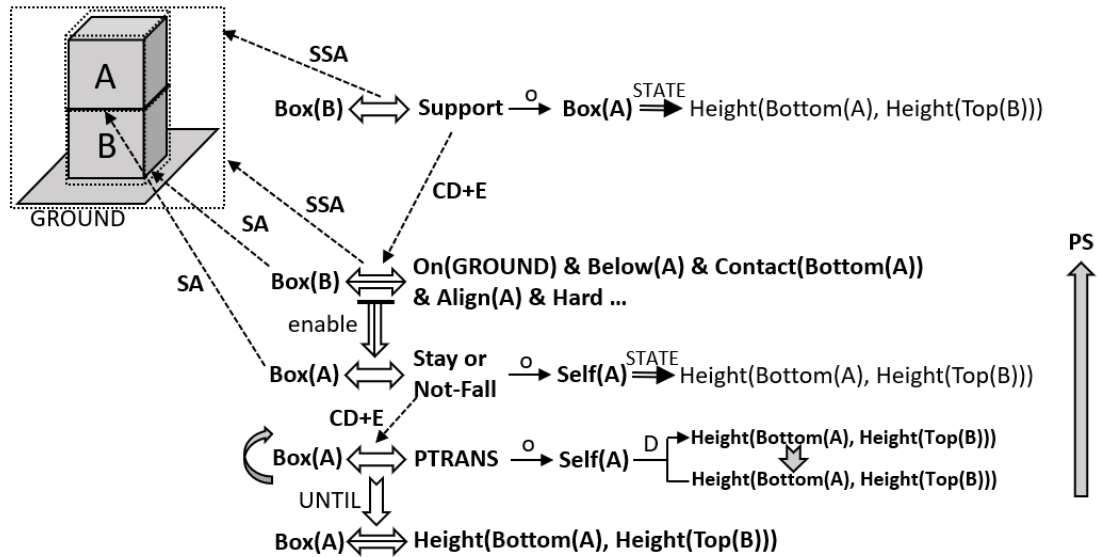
A

B

GROUND

SSA

Box(B) $\Leftrightarrow$ Support $\xrightarrow{o}$ Box(A) $\xRightarrow{STATE}$ Height(Bottom(A), Height(Top(B)))

CD+E

SSA

SA

SA

PS

Box(B) $\Leftrightarrow$ On(GROUND) & Below(A) & Contact(Bottom(A)) & Align(A) & Hard ...

enable

Box(A) $\Leftrightarrow$ Stay or Not-Fall $\xrightarrow{o}$ Self(A) $\xRightarrow{STATE}$ Height(Bottom(A), Height(Top(B)))

CD+E

Box(A) $\Leftrightarrow$ PTRANS $\xrightarrow{o}$ Self(A) D Height(Bottom(A), Height(Top(B))) Height(Bottom(A), Height(Top(B)))

UNTIL

Box(A) $\Leftrightarrow$ Height(Bottom(A), Height(Top(B)))